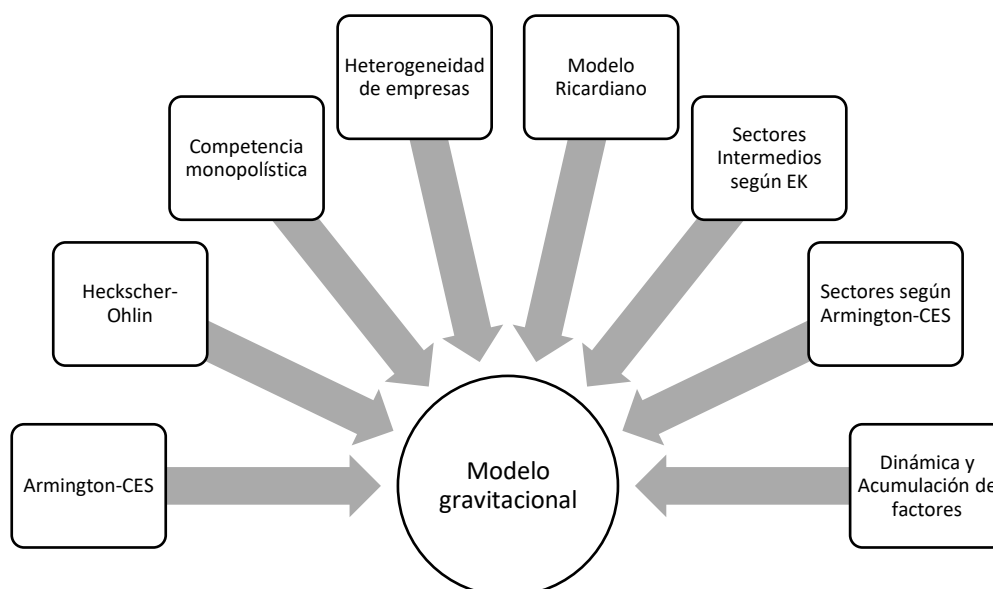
Heterogeneidad de empresas

Modelo Ricardiano

Competencia monopolística

Sectores Intermedios según EK

Heckscher-Ohlin

Sectores según Armington-CES

Armington-CES

Modelo gravitacional

Dinámica y Acumulación de factores